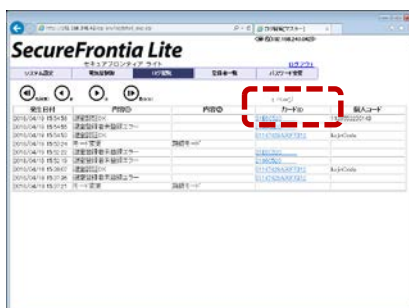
SecureFrontia Lite
セキュアフロンティア ライト
ログアウト
システム設定
電気錠制御
ログ閲覧
登録者一覧
パスワード変更
発生日時
内容①
内容②
カードID
個人コード
2016/04/18 15:34:56
認証OK
2016/04/18 15:34:55
認証OK
2016/04/18 15:34:53
認証OK
2016/04/18 15:34:52
2016/04/18 15:34:22
2016/04/18 15:34:11
2016/04/18 15:34:01
2016/04/18 15:33:57
2016/04/18 15:33:36
2016/04/18 15:27:21
モード変更
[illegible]